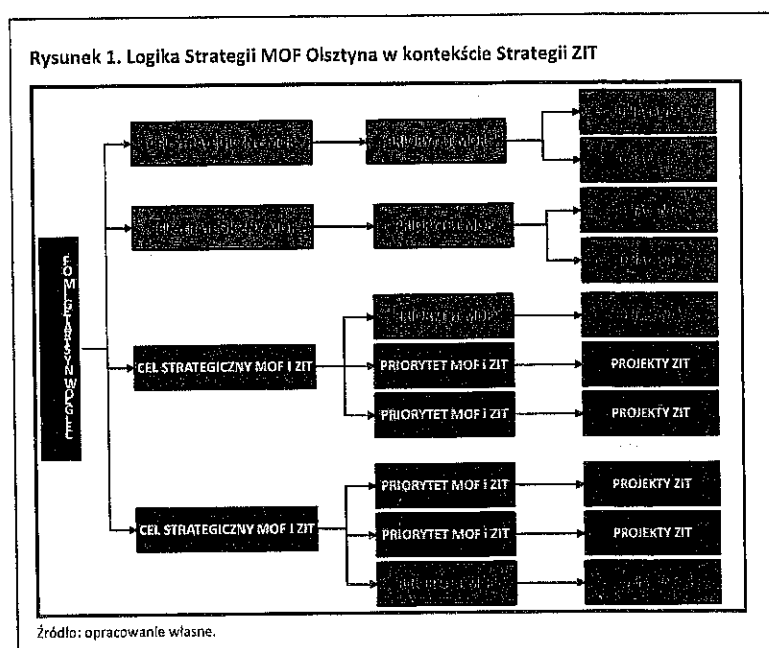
Rysunek 1. Logika Strategii MOF Olsztyna w kontekście Strategii ZIT

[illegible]

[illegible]

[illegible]

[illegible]

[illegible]

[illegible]

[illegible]

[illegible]

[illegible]

CEL STRATEGICZNY MOF i ZIT

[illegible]

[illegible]

PRIORYTET MOF i ZIT

PROJEKTY ZIT

PRIORYTET MOF i ZIT

PROJEKTY ZIT

CEL STRATEGICZNY MOF i ZIT

PRIORYTET MOF i ZIT

PROJEKTY ZIT

PRIORYTET MOF i ZIT

PROJEKTY ZIT

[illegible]

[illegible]

Źródło: opracowanie własne.